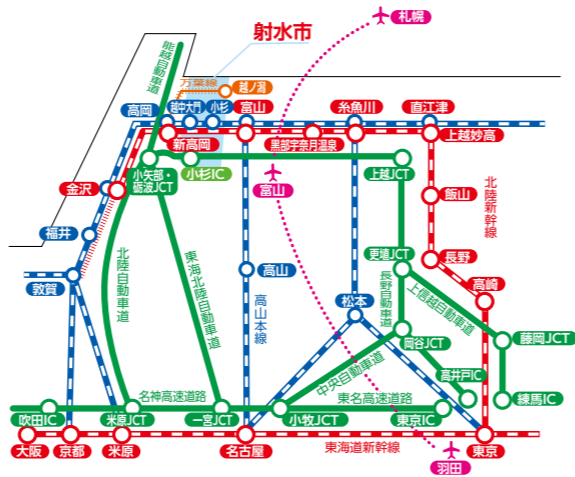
射水市
札幌
能越自動車道
万葉線
越ノ潟
高岡
越中大門
小杉
富山
糸魚川
直江津
新高岡
黒部宇奈月温泉
上越妙高
小矢部・砺波JCT
小杉IC
金沢
富山
上越JCT
北陸新幹線
飯山
福井
長野
北陸自動車道
東海北陸自動車道
高山
更埴JCT
長野自動車道
高崎
敦賀
高山本線
松本
上信越自動車道
藤岡JCT
岡谷JCT
中央自動車道
名神高速道路
高井戸IC
東名高速道路
練馬IC
吹田IC
米原JCT
一宮JCT
小牧JCT
東京IC
大阪
京都
米原
名古屋
東海道新幹線
東京
羽田